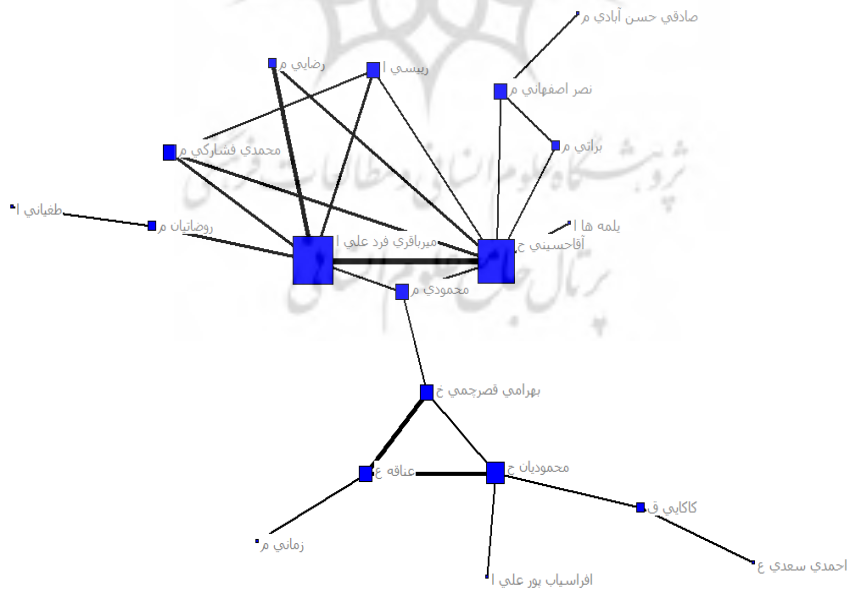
صادقي حسن آبادي م
رضايي م
رييسي ا
نصر اصفهاني م
محمدي فشاركي م
براتي م
طغياني ا
روضاتيان م
يلمه ها ا
ميرباقري فرد علي ا
آقاحسيني ح
محمودي م
بهرامي قصرچمي خ
عناقه ع
محموديان ح
كاكايي ق
زماني م
احمدي سعدي ع
افراسياب پور علي ا